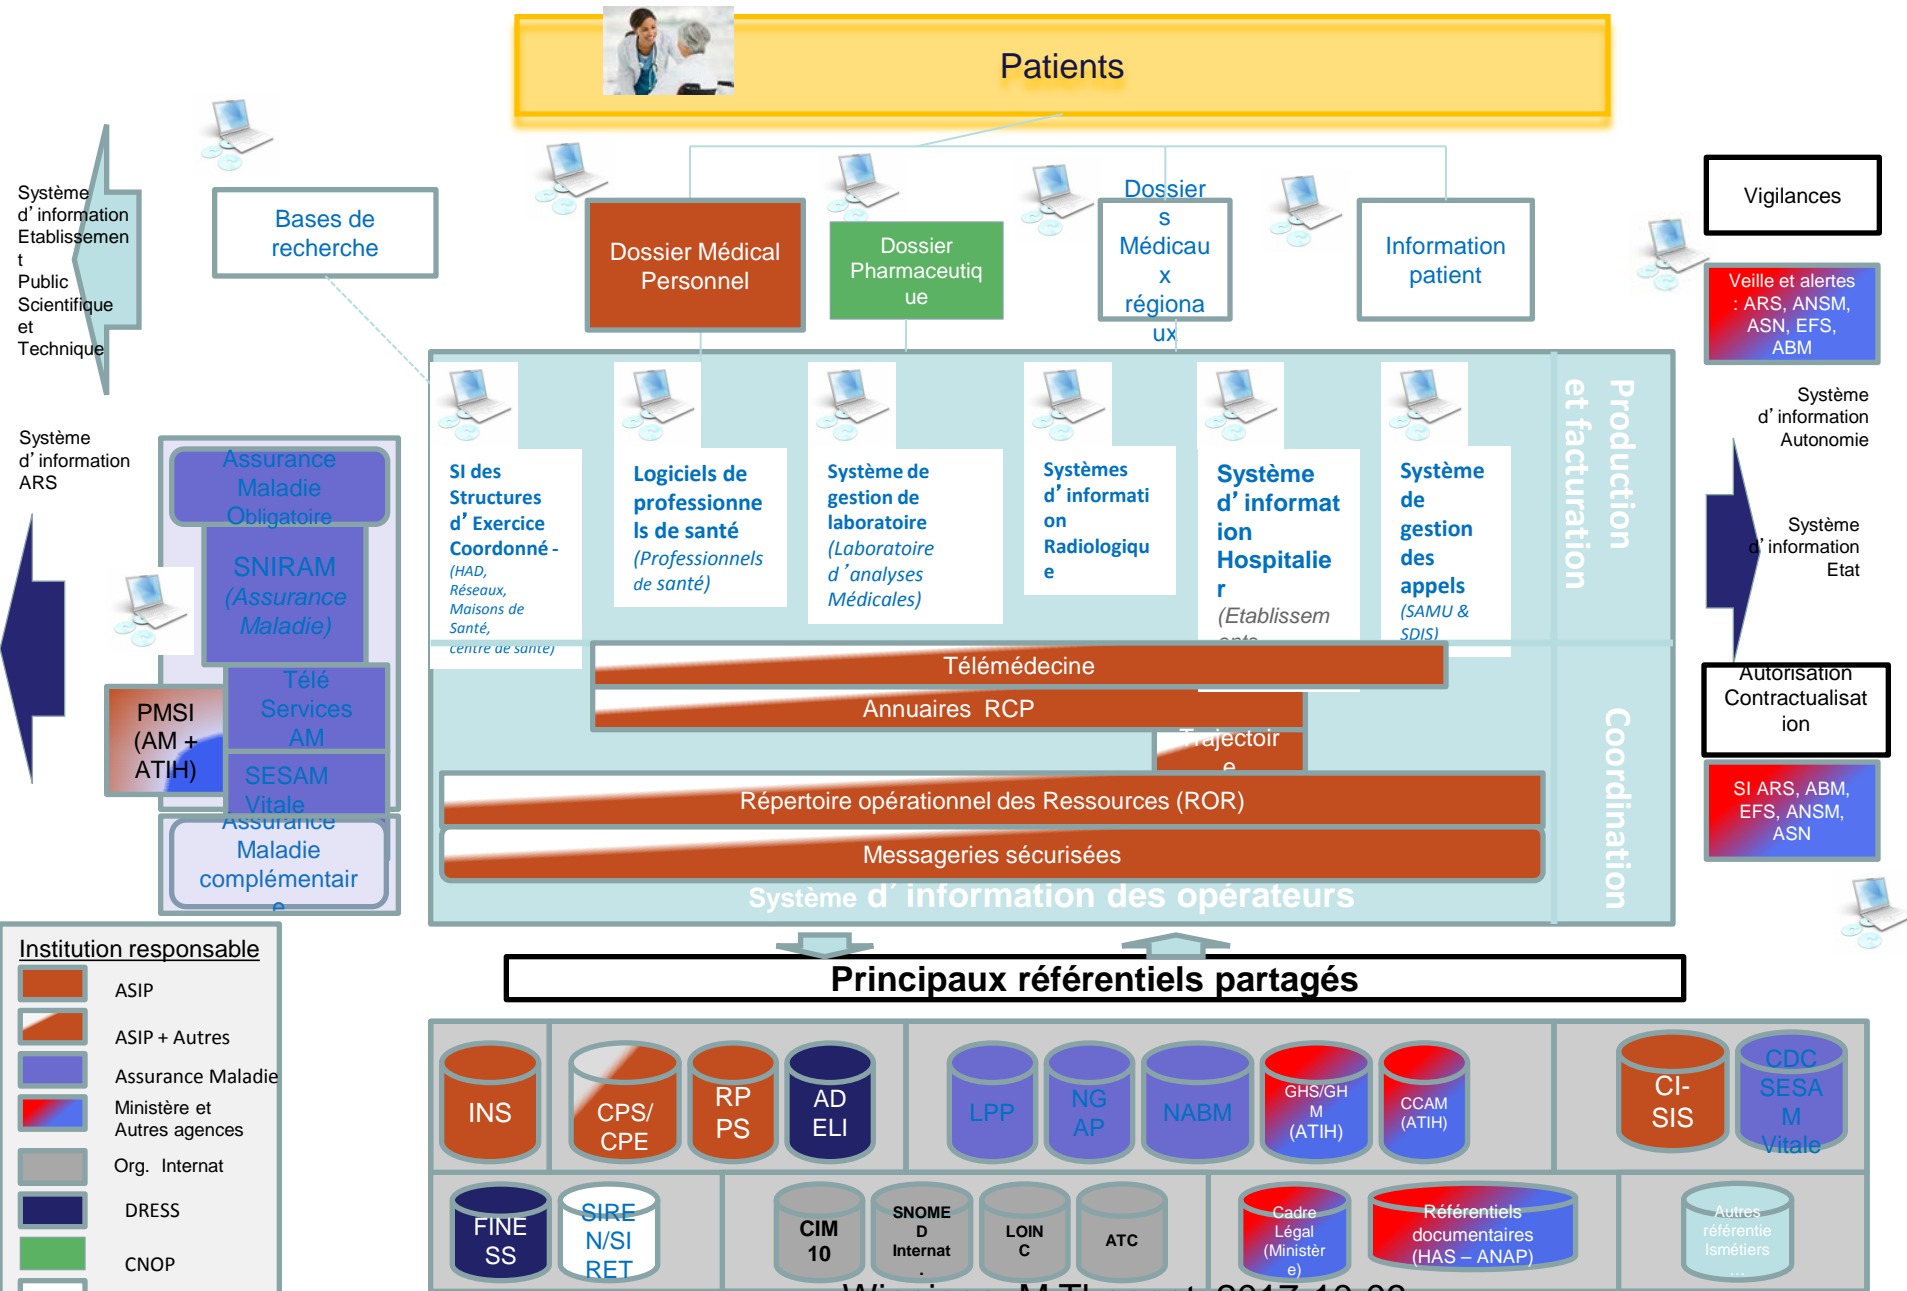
Patients

Système d’information Etablissement Public Scientifique et Technique

Bases de recherche

Dossier Médical Personnel

Dossier Pharmaceutique

Dossiers Médicaux régionaux

Information patient

Vigilances

Veille et alertes : ARS, ANSM, ASN, EFS, ABM

Système d’information Autonomie

Système d’information Etat

Système d’information ARS

Assurance Maladie Obligatoire

SNIRAM (Assurance Maladie)

Télé Services AM

SESAM Vitale

PMSI (AM + ATIH)

Assurance Maladie complémentaire

SI des Structures d’Exercice Coordonné - (HAD, Réseaux, Maisons de Santé, centre de santé)

Logiciels de professionnels de santé (Professionnels de santé)

Système de gestion de laboratoire (Laboratoire d’analyses Médicales)

Systèmes d’information Radiologique

Système d’information Hospitalier (Etablissem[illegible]

Système de gestion des appels (SAMU & SDIS)

Production et facturation

Coordination

Télémédecine

Annuaires RCP

Trajectoire

Répertoire opérationnel des Ressources (ROR)

Messageries sécurisées

Système d’information des opérateurs

Autorisation Contractualisation

SI ARS, ABM, EFS, ANSM, ASN

Institution responsable

ASIP

ASIP + Autres

Assurance Maladie

Ministère et Autres agences

Org. Internat

DRESS

CNOP

Principaux référentiels partagés

INS

CPS/ CPE

RPPS

ADELI

LPP

NGAP

NABM

GHS/GHM (ATIH)

CCAM (ATIH)

CI-SIS

CDC SESAM Vitale

FINESS

SIREN/SIRET

CIM 10

SNOMED Internat

LOINC

ATC

Cadre Légal (Ministère)

Référentiels documentaires (HAS – ANAP)

Autres référentiels métiers

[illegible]